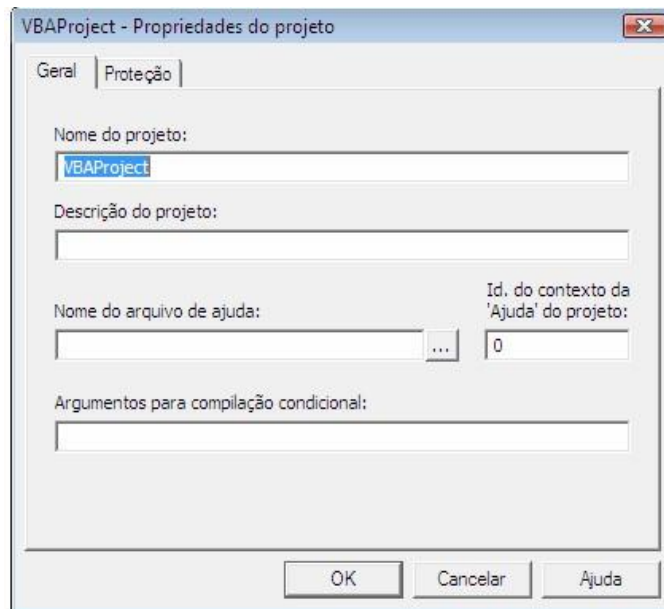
VBAProject - Propriedades do projeto

Geral | Proteção

Nome do projeto:
VBAProject

Descrição do projeto:

Nome do arquivo de ajuda:
...

Id. do contexto da 'Ajuda' do projeto:
0

Argumentos para compilação condicional:

OK
Cancelar
Ajuda